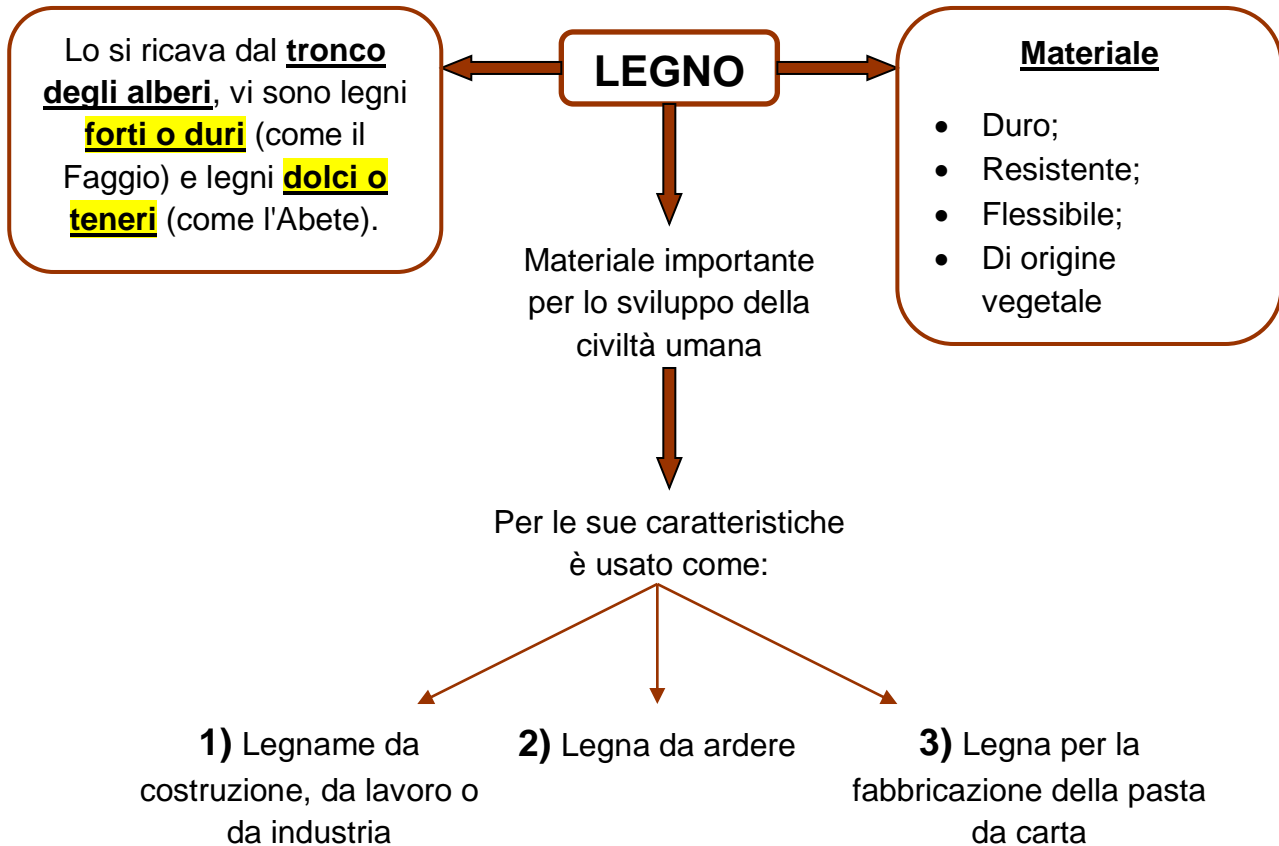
Lo si ricava dal tronco degli alberi, vi sono legni forti o duri (come il Faggio) e legni dolci o teneri (come l'Abete).

LEGNO

Materiale

- Duro;
- Resistente;
- Flessibile;
- Di origine vegetale

Materiale importante per lo sviluppo della civiltà umana

Per le sue caratteristiche è usato come:

1) Legname da costruzione, da lavoro o da industria

2) Legna da ardere

3) Legna per la fabbricazione della pasta da carta